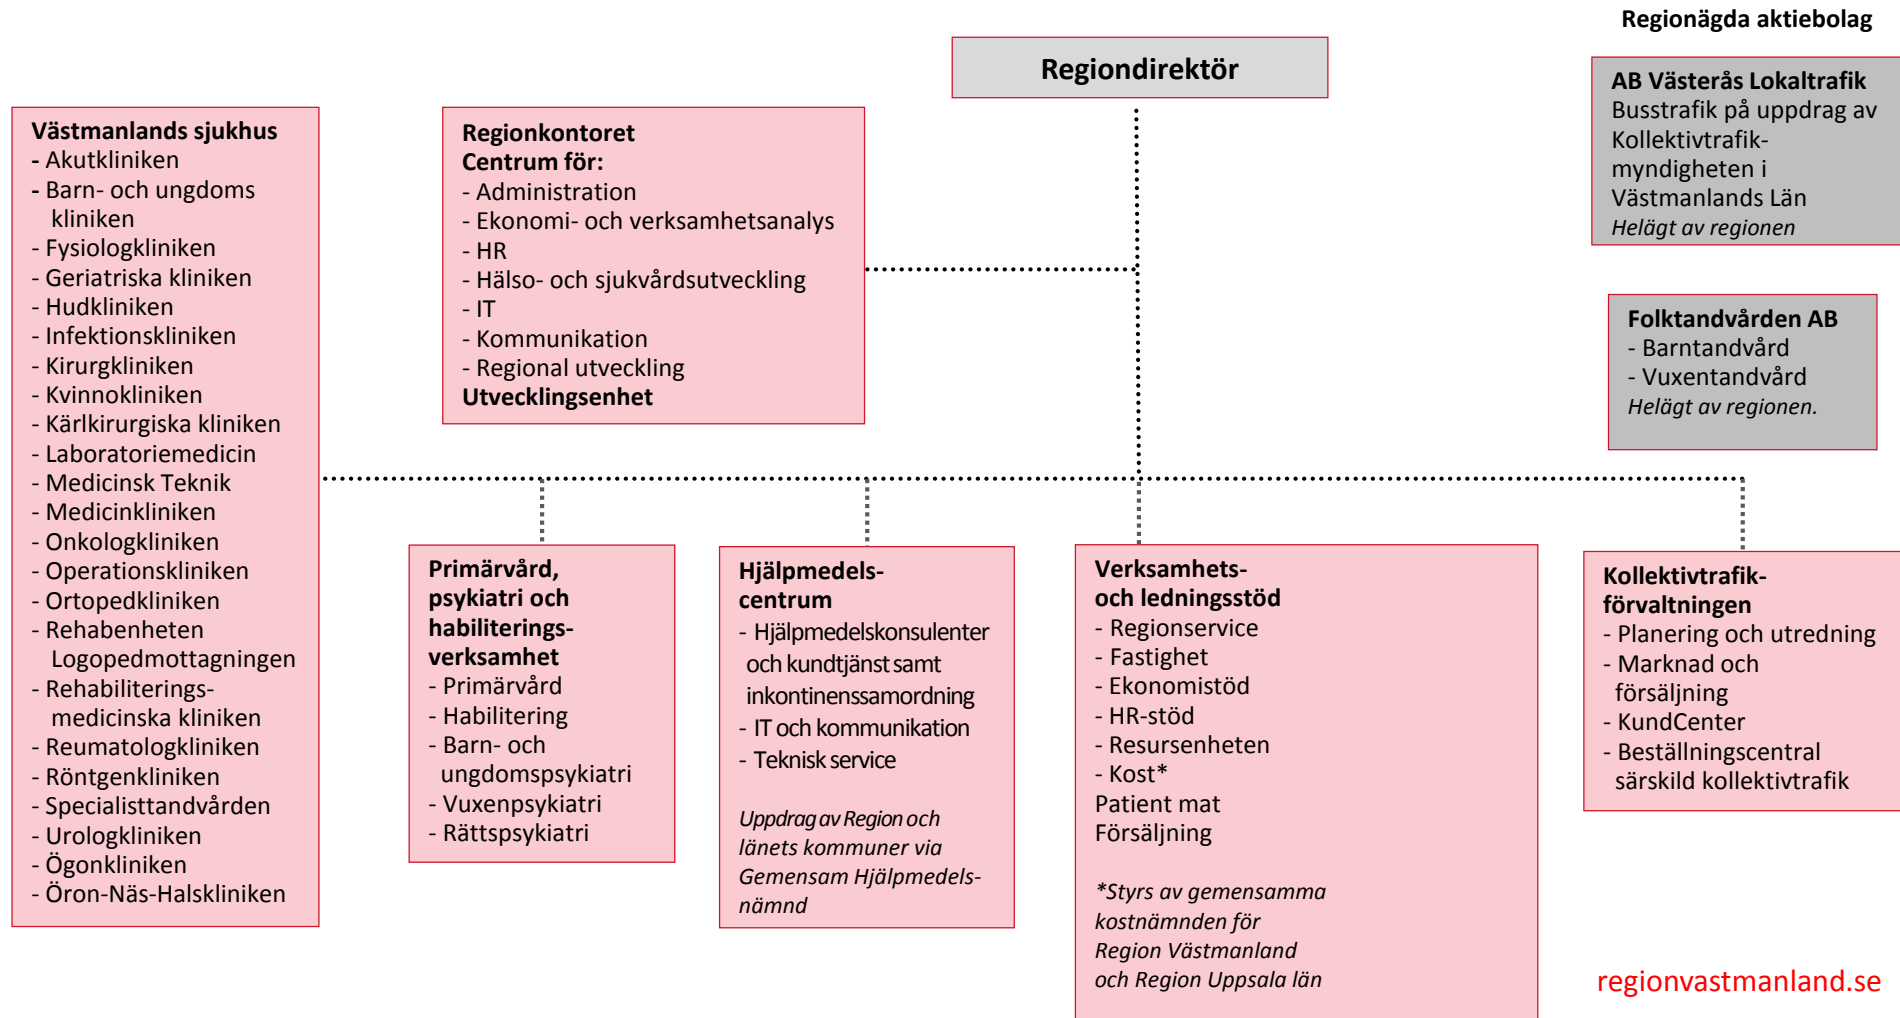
Regionägda aktiebolag

Regiondirektör

AB Västerås Lokaltrafik
Busstrafik på uppdrag av Kollektivtrafikmyndigheten i Västmanlands Län
*Helägt av regionen*

Folktandvården AB
- Barntandvård
- Vuxentandvård
*Helägt av regionen.*

Västmanlands sjukhus
- Akutkliniken
- Barn- och ungdoms kliniken
- Fysiologkliniken
- Geriatriska kliniken
- Hudkliniken
- Infektionskliniken
- Kirurgkliniken
- Kvinnokliniken
- Kärlkirurgiska kliniken
- Laboratoriemedicin
- Medicinsk Teknik
- Medicinkliniken
- Onkologkliniken
- Operationskliniken
- Ortopedkliniken
- Rehabenheten Logopedmottagningen
- Rehabiliteringsmedicinska kliniken
- Reumatologkliniken
- Röntgenkliniken
- Specialisttandvården
- Urologkliniken
- Ögonkliniken
- Öron-Näs-Halskliniken

Regionkontoret
Centrum för:
- Administration
- Ekonomi- och verksamhetsanalys
- HR
- Hälso- och sjukvårdsutveckling
- IT
- Kommunikation
- Regional utveckling
Utvecklingsenhet

Primärvård, psykiatri och habiliteringsverksamhet
- Primärvård
- Habilitering
- Barn- och ungdomspsykiatri
- Vuxenpsykiatri
- Rättspsykiatri

Hjälpmedelscentrum
- Hjälpmedelskonsulenter och kundtjänst samt inkontinenssamordning
- IT och kommunikation
- Teknisk service

*Uppdrag av Region och länets kommuner via Gemensam Hjälpmedelsnämnd*

Verksamhets- och ledningsstöd
- Regionservice
- Fastighet
- Ekonomistöd
- HR-stöd
- Resursenheten
- Kost*
Patient mat
Försäljning

*\*Styrs av gemensamma kostnämnden för Region Västmanland och Region Uppsala län*

Kollektivtrafikförvaltningen
- Planering och utredning
- Marknad och försäljning
- KundCenter
- Beställningscentral särskild kollektivtrafik

regionvastmanland.se